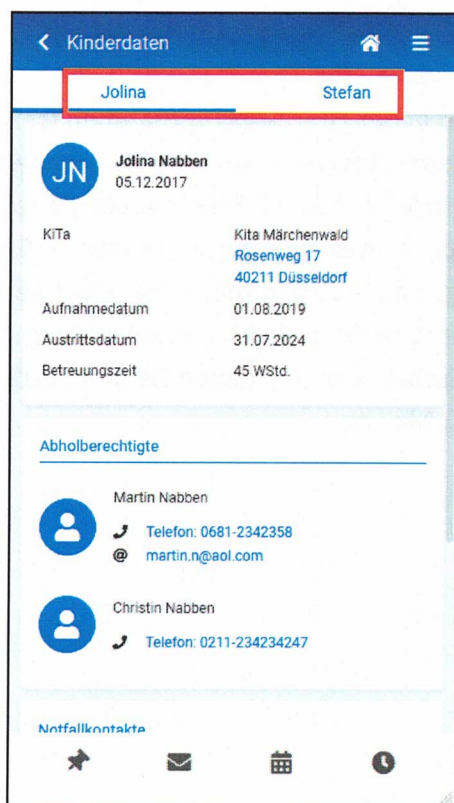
Kinderdaten

Jolina
Stefan

JN
Jolina Nabben
05.12.2017

| | |
|---|---|
| KiTa | Kita Märchenwald<br>Rosenweg 17<br>40211 Düsseldorf |
| Aufnahmedatum | 01.08.2019 |
| Austrittsdatum | 31.07.2024 |
| Betreuungszeit | 45 WStd. |

Abholberechtigte

Martin Nabben
Telefon: 0681-2342358
@ martin.n@aol.com

Christin Nabben
Telefon: 0211-234234247

Notfallkontakte